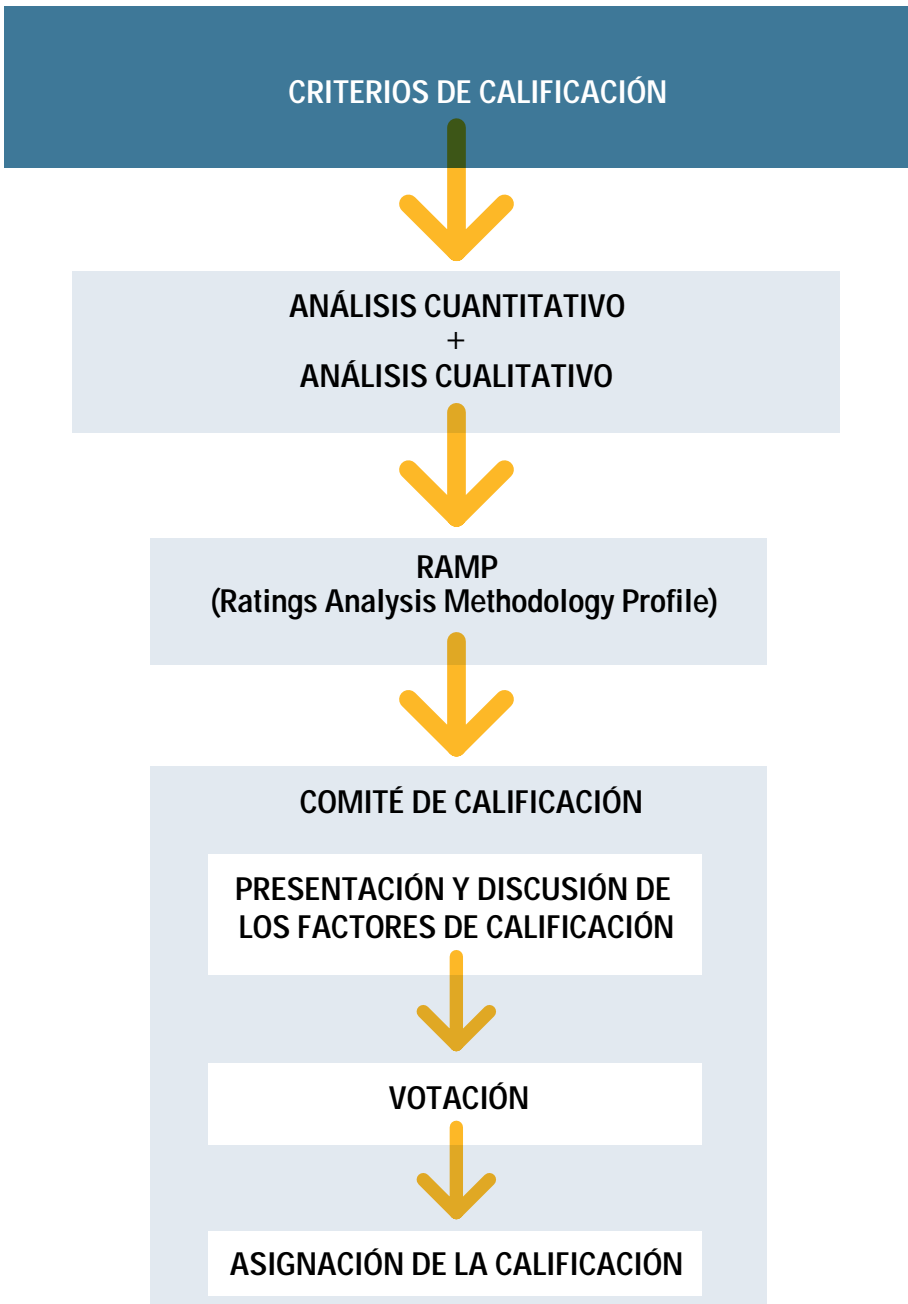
CRITERIOS DE CALIFICACIÓN

ANÁLISIS CUANTITATIVO
+
ANÁLISIS CUALITATIVO

RAMP
(Ratings Analysis Methodology Profile)

COMITÉ DE CALIFICACIÓN

PRESENTACIÓN Y DISCUSIÓN DE LOS FACTORES DE CALIFICACIÓN

VOTACIÓN

ASIGNACIÓN DE LA CALIFICACIÓN